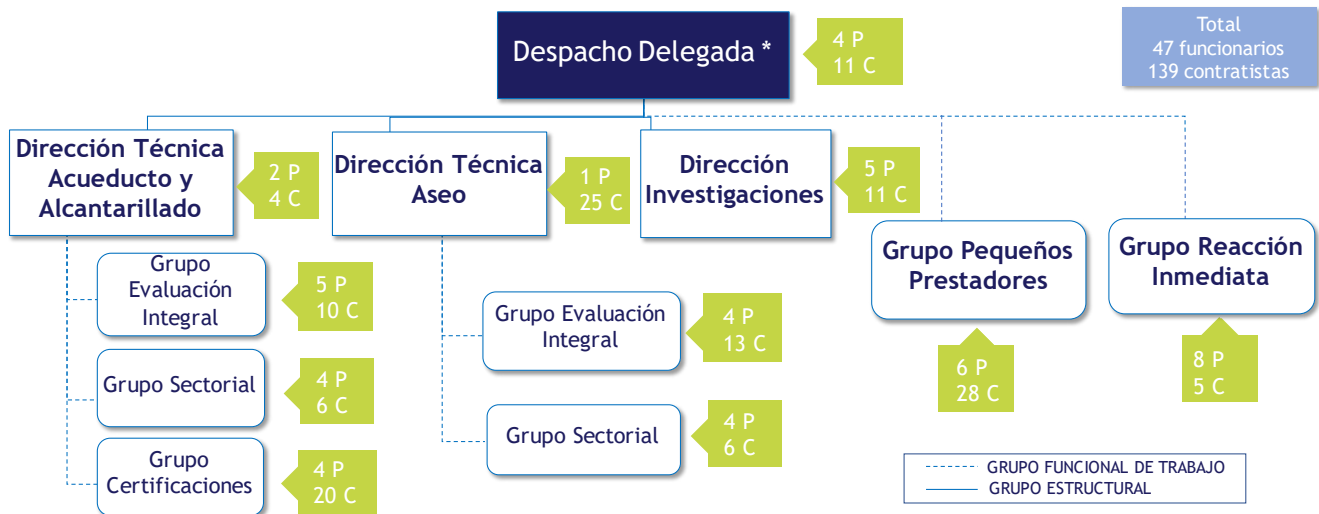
Despacho Delegada *

4 P
11 C

Total
47 funcionarios
139 contratistas

Dirección Técnica Acueducto y Alcantarillado

2 P
4 C

Dirección Técnica Aseo

1 P
25 C

Dirección Investigaciones

5 P
11 C

Grupo Pequeños Prestadores

6 P
28 C

Grupo Reacción Inmediata

8 P
5 C

Grupo Evaluación Integral

5 P
10 C

Grupo Sectorial

4 P
6 C

Grupo Certificaciones

4 P
20 C

Grupo Evaluación Integral

4 P
13 C

Grupo Sectorial

4 P
6 C

GRUPO FUNCIONAL DE TRABAJO
GRUPO ESTRUCTURAL